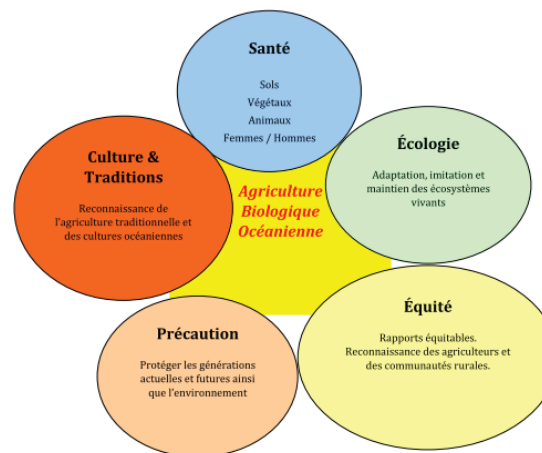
Santé

Sols
Végétaux
Animaux
Femmes / Hommes

Culture & Traditions

Reconnaissance de l'agriculture traditionnelle et des cultures océaniennes

Agriculture Biologique Océanienne

Écologie

Adaptation, imitation et maintien des écosystèmes vivants

Précaution

Protéger les générations actuelles et futures ainsi que l'environnement

Équité

Rapports équitables.
Reconnaissance des agriculteurs et des communautés rurales.